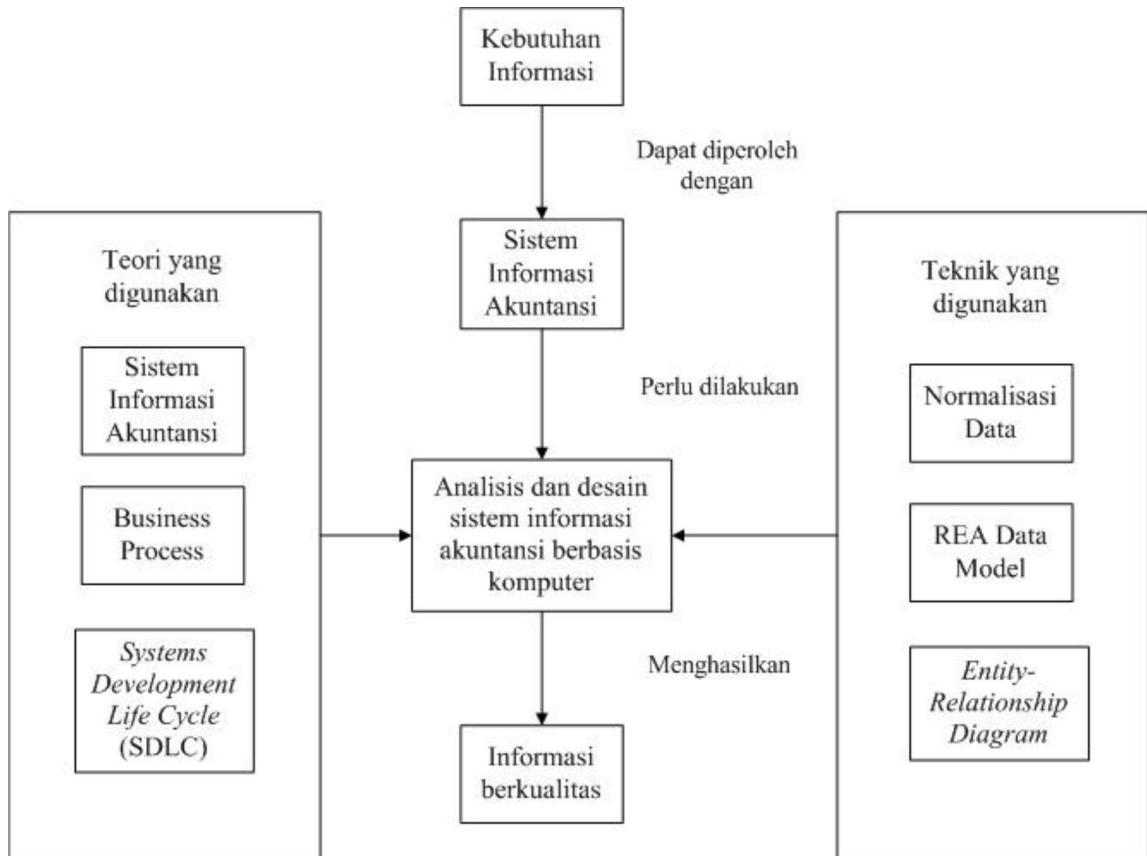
Kebutuhan Informasi

Dapat diperoleh dengan

Sistem Informasi Akuntansi

Perlu dilakukan

Analisis dan desain sistem informasi akuntansi berbasis komputer

Menghasilkan

Informasi berkualitas

Teori yang digunakan

Sistem Informasi Akuntansi

Business Process

Systems Development Life Cycle (SDLC)

Teknik yang digunakan

Normalisasi Data

REA Data Model

Entity-Relationship Diagram